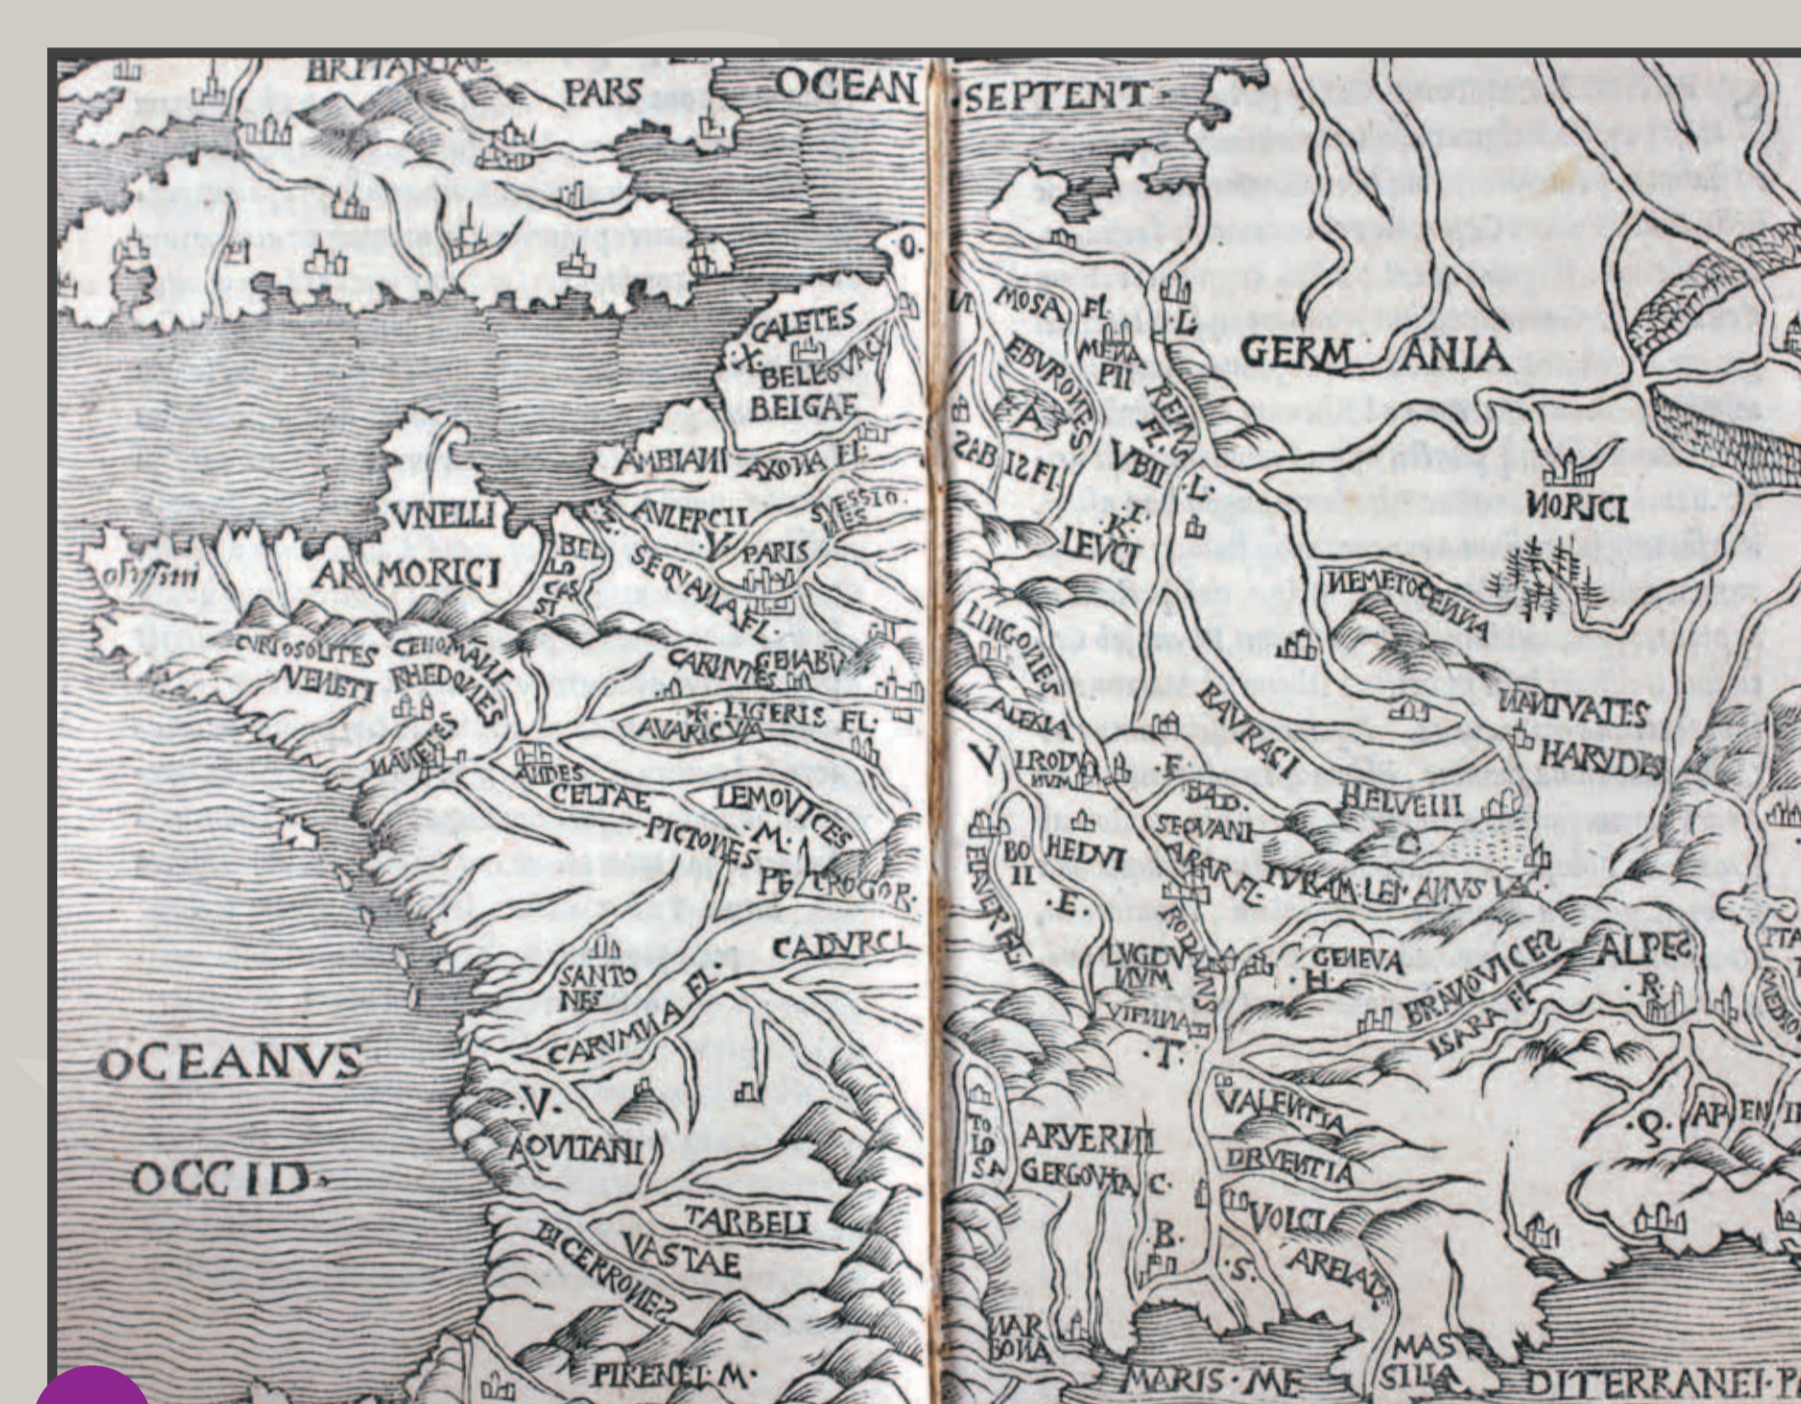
BRITANIAE PARS OCEAN SEPTENT.

O.

CALETES
X.
BELLOVACI
BEIGAE
AMBIANI AXONA FL.
VNELLI
AVLERCII
SVESSIONES
V.
PARIS
BEL LO CAS SI
osisimi
AR MORICI
SEQVANA FL.
CVRIOSOLITES CENOMANI
VENETI RHEDONES
CARNVTES
GENABV
NANNETES
AVARICVM
LIGERIS FL.
ANDES
CELTAE
LEMOVICES
M.
PICTONES
PETROGOR.
CADVRCI
SANTONES
CARVMNA FL.
OCEANVS
OCCID.
V.
AQVITANI
TARBELI
VASTAE
BICERRONES
PIRENEI M.

MOSA FL.
MENAPII
EBVRONES
A.
SABIS FL.
RENVS FL.
L.
VBII
T.
K.
LEVCI
L.
GERMANIA
NORICI
NEMETOCENNA
LINGONES
ALEXIA
RAVRACI
NANTVATES
HARVDES
V.
IRODVNVM
F.
AD.
SEQVANI
HELVEIII
BOII
HEDVI
ARAR FL.
IVRA M.
LEMANVS
LIGER FL.
E.
LVGDVNVM
VIENNA
RODANVS
GENEVA
H.
BRANOVICES
ALPES
R.
ISARA FL.
T.
TOLOSA
ARVERNI
GERGOVIA
C.
VALENTIA
DRVENTIA
Q.
APEN
VOLCI
B.
S.
ARELAT.
NARBONA
MARIS ME
MASSILIA
DITERRANEI